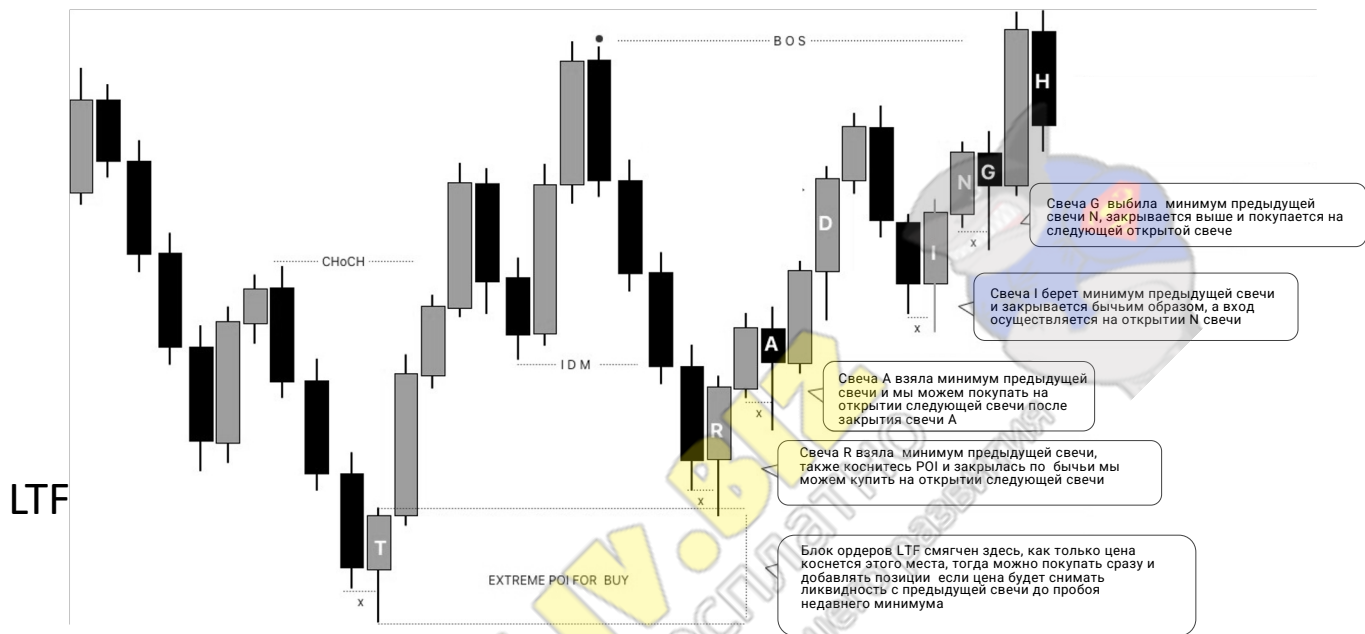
BOS

CHoCH

IDM

H

G

N

D

I

A

R

T

x

x

x

x

x

LTF

EXTREME POI FOR BUY

Свеча G выбила минимум предыдущей свечи N, закрывается выше и покупается на следующей открытой свече

Свеча I берет минимум предыдущей свечи и закрывается бычьим образом, а вход осуществляется на открытии N свечи

Свеча A взяла минимум предыдущей свечи и мы можем покупать на открытии следующей свечи после закрытия свечи A

Свеча R взяла минимум предыдущей свечи, также коснитесь POI и закрылась по бычьи мы можем купить на открытии следующей свечи

Блок ордеров LTF смягчен здесь, как только цена коснется этого места, тогда можно покупать сразу и добавлять позиции если цена будет снимать ликвидность с предыдущей свечи до пробоя недавнего минимума